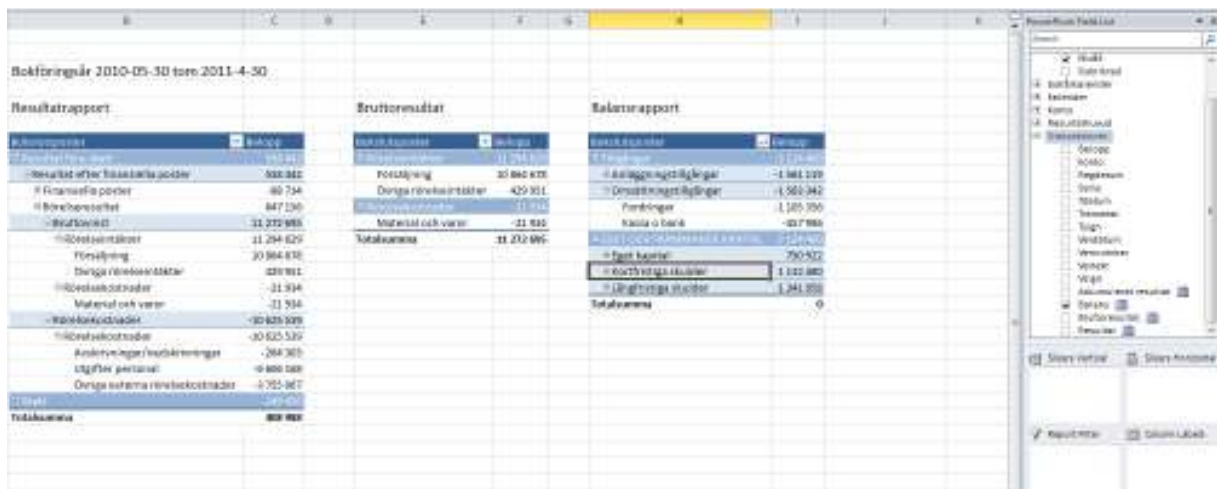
B C D E F G H I J K

Bokföringsår 2010-05-30 tom 2011-4-30

Resultatrapport

| Kontotyp | Belopp |
|---|---|
| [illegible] | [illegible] |
| Resultat efter finansiella poster | 930 842 |
| Finansiella poster | -80 734 |
| Rörelseresultat | 847 130 |
| Bruttovinst | 11 272 695 |
| Rörelseintäkter | 11 294 629 |
| Försäljning | 10 864 678 |
| Övriga rörelseintäkter | 429 951 |
| Rörelsekostnader | -21 934 |
| Material och varor | -21 934 |
| Rörelsekostnader | -10 425 539 |
| Rörelsekostnader | -10 425 539 |
| Avskrivningar/nedskrivningar | -284 365 |
| Utgifter personal | -9 886 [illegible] |
| Övriga externa rörelsekostnader | -1 755 967 |
| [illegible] | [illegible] |
| Totalsumma | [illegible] |

Bruttoresultat

| Kontotyp | Belopp |
|---|---|
| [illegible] | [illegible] |
| Försäljning | 10 864 678 |
| Övriga rörelseintäkter | 429 951 |
| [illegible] | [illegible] |
| Material och varor | -21 934 |
| Totalsumma | 11 272 695 |

Balansrapport

| Kontotyp | Belopp |
|---|---|
| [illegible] | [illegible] |
| Anläggningstillgångar | -1 661 119 |
| Omsättningstillgångar | -1 502 342 |
| Fordringar | -1 105 356 |
| Kassa o bank | -357 986 |
| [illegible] | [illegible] |
| Eget kapital | 750 922 |
| Kortfristiga skulder | 1 112 480 |
| Långfristiga skulder | 1 341 359 |
| Totalsumma | 0 |

PowerPivot Field List
Search
Konto
Belopp
Konto
Registrerum
Sums
Totalsumma
Visa Slicers Vertical
Slicers Horizontal
Report Filter
Column Labels